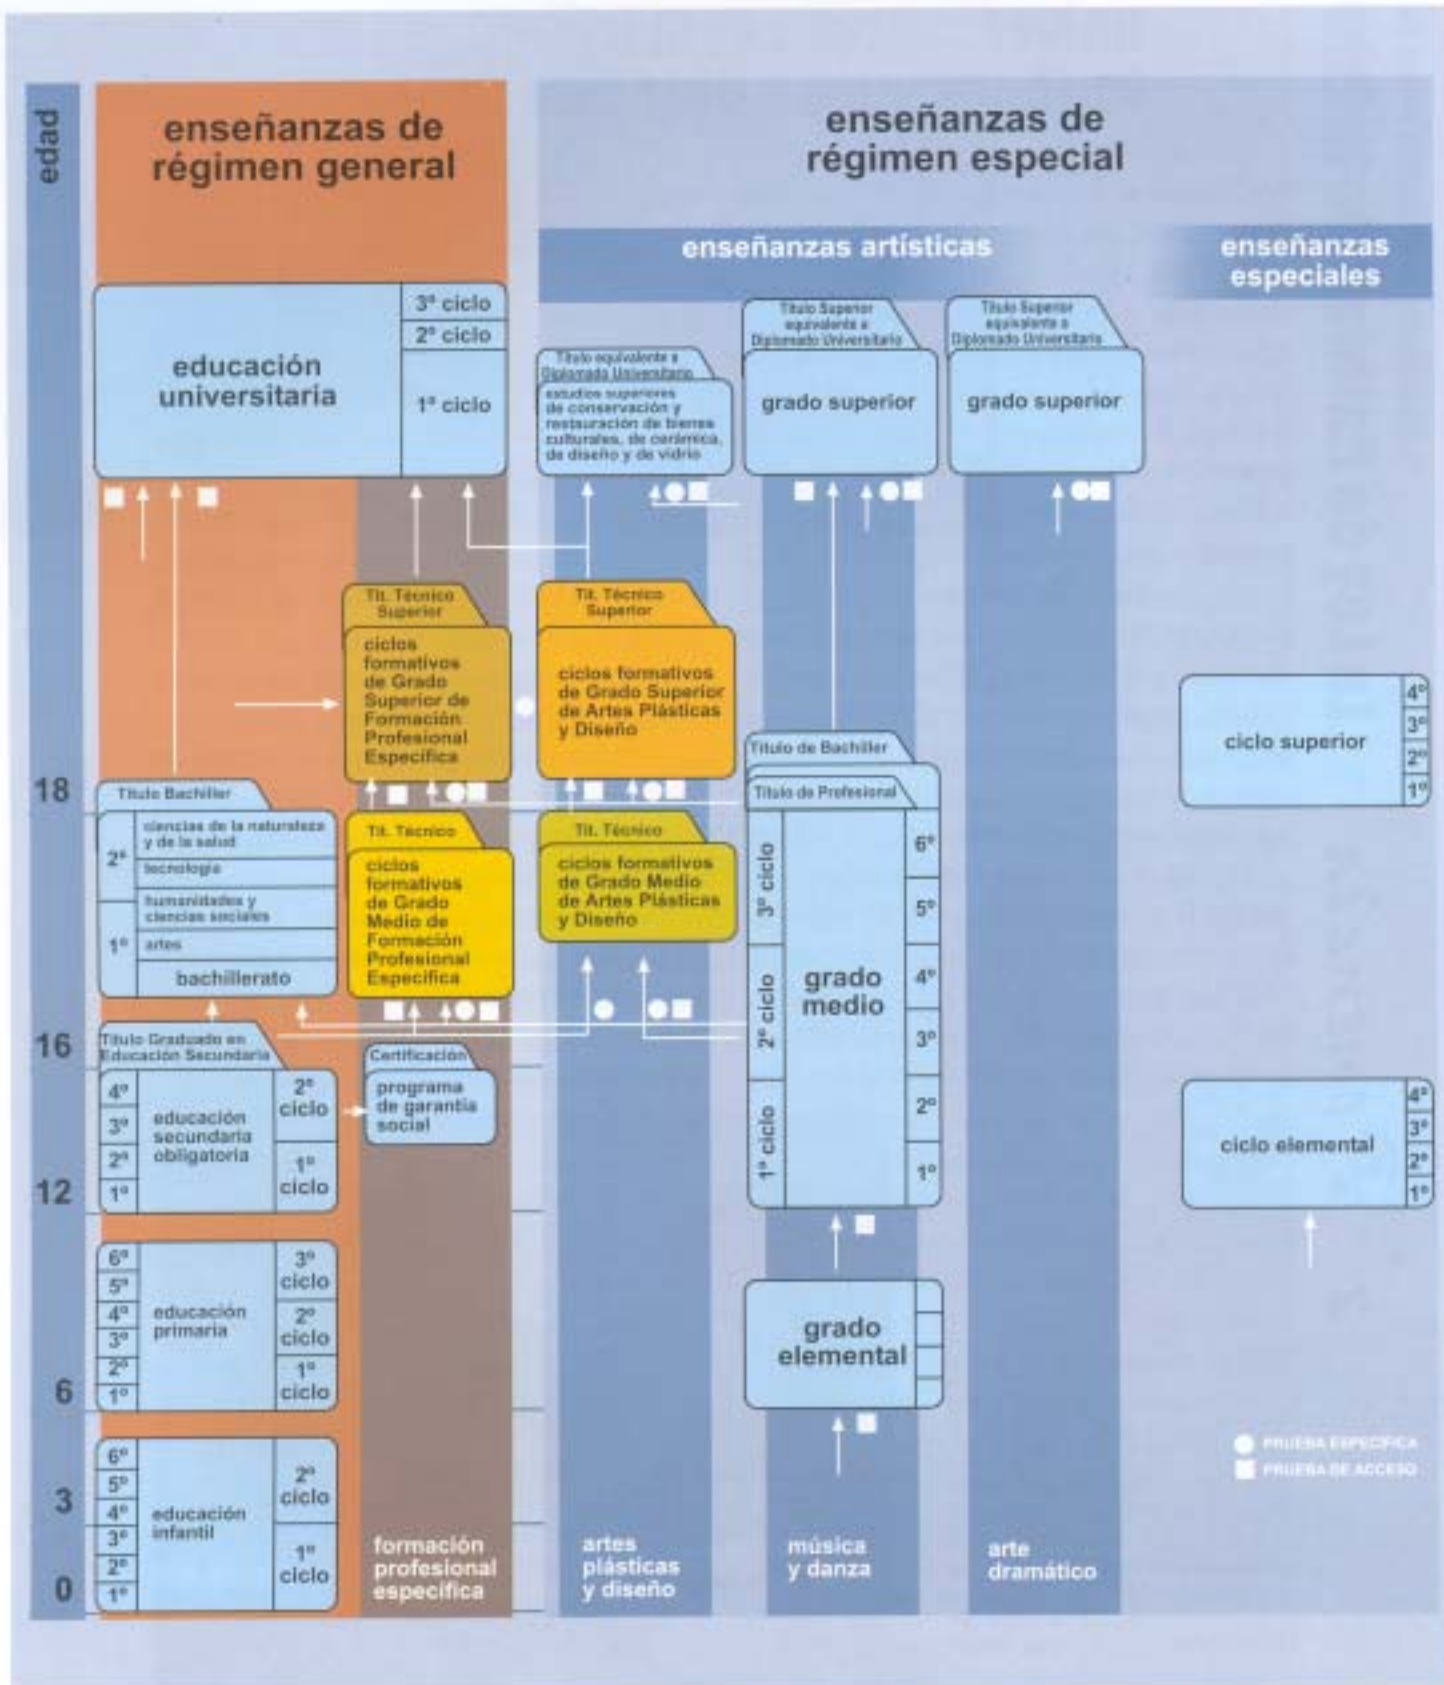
edad

enseñanzas de régimen general

enseñanzas de régimen especial

enseñanzas artísticas

enseñanzas especiales

educación universitaria

3º ciclo
2º ciclo
1º ciclo

Título equivalente a Diplomado Universitario

estudios superiores de conservación y restauración de bienes culturales, de cerámica, de diseño y de vidrio

Título Superior equivalente a Diplomado Universitario

grado superior

Título Superior equivalente a Diplomado Universitario

grado superior

Tít. Técnico Superior

ciclos formativos de Grado Superior de Formación Profesional Específica

Tít. Técnico Superior

ciclos formativos de Grado Superior de Artes Plásticas y Diseño

ciclo superior

4º
3º
2º
1º

18

Título Bachiller

2º
ciencias de la naturaleza y de la salud
tecnología
1º
humanidades y ciencias sociales
artes
bachillerato

Tít. Técnico

ciclos formativos de Grado Medio de Formación Profesional Específica

Tít. Técnico

ciclos formativos de Grado Medio de Artes Plásticas y Diseño

Título de Bachiller

Título de Profesional

3º ciclo
2º ciclo
1º ciclo

grado medio

6º
5º
4º
3º
2º
1º

16

Título Graduado en Educación Secundaria

4º
3º
2º
1º
educación secundaria obligatoria
2º ciclo
1º ciclo

Certificación

programa de garantía social

ciclo elemental

4º
3º
2º
1º

12

6º
5º
4º
3º
2º
1º
educación primaria
3º ciclo
2º ciclo
1º ciclo

grado elemental

6

3

6º
5º
4º
3º
2º
1º
educación infantil
2º ciclo
1º ciclo

0

PRUEBA ESPECÍFICA
PRUEBA DE ACCESO

formación profesional específica

artes plásticas y diseño

música y danza

arte dramático